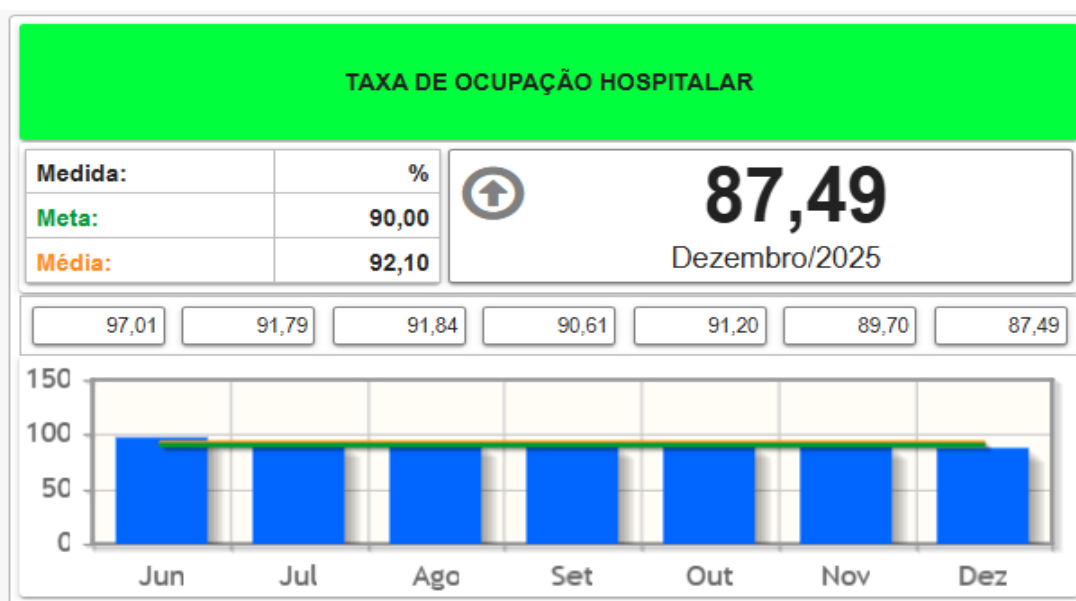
TAXA DE OCUPAÇÃO HOSPITALAR

| Medida: | % |
|---|---|
| Meta: | 90,00 |
| Média: | 92,10 |

87,49
Dezembro/2025

97,01 | 91,79 | 91,84 | 90,61 | 91,20 | 89,70 | 87,49

150
100
50
0

Jun Jul Ago Set Out Nov Dez